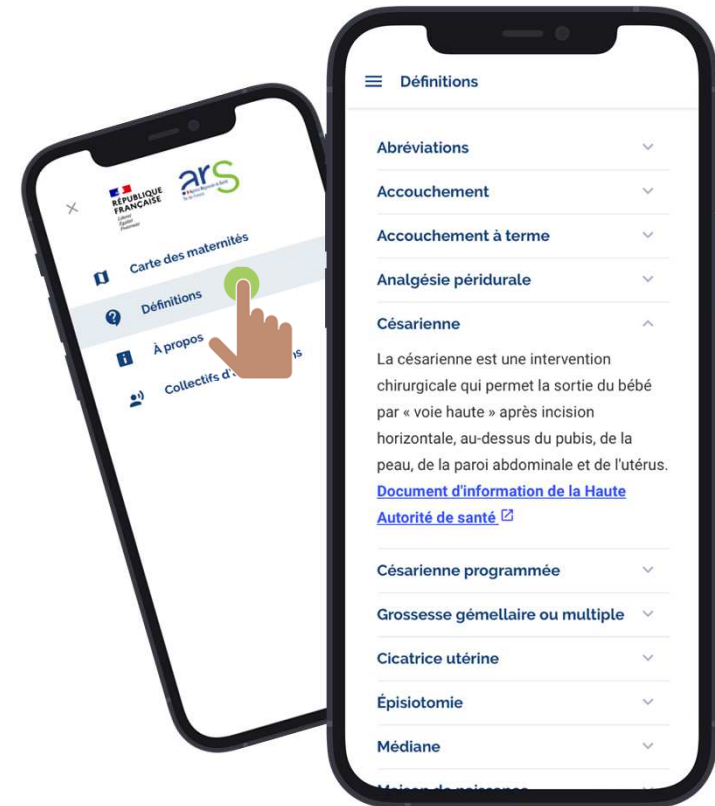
×

RÉPUBLIQUE FRANÇAISE
Liberté
Égalité
Fraternité

ars

Carte des maternités

Définitions

À propos

Collectifs d'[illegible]ns

Définitions

Abréviations

Accouchement

Accouchement à terme

Analgésie péridurale

Césarienne

La césarienne est une intervention chirurgicale qui permet la sortie du bébé par « voie haute » après incision horizontale, au-dessus du pubis, de la peau, de la paroi abdominale et de l'utérus.
Document d'information de la Haute Autorité de santé

Césarienne programmée

Grossesse gémellaire ou multiple

Cicatrice utérine

Épisiotomie

Médiane

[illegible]